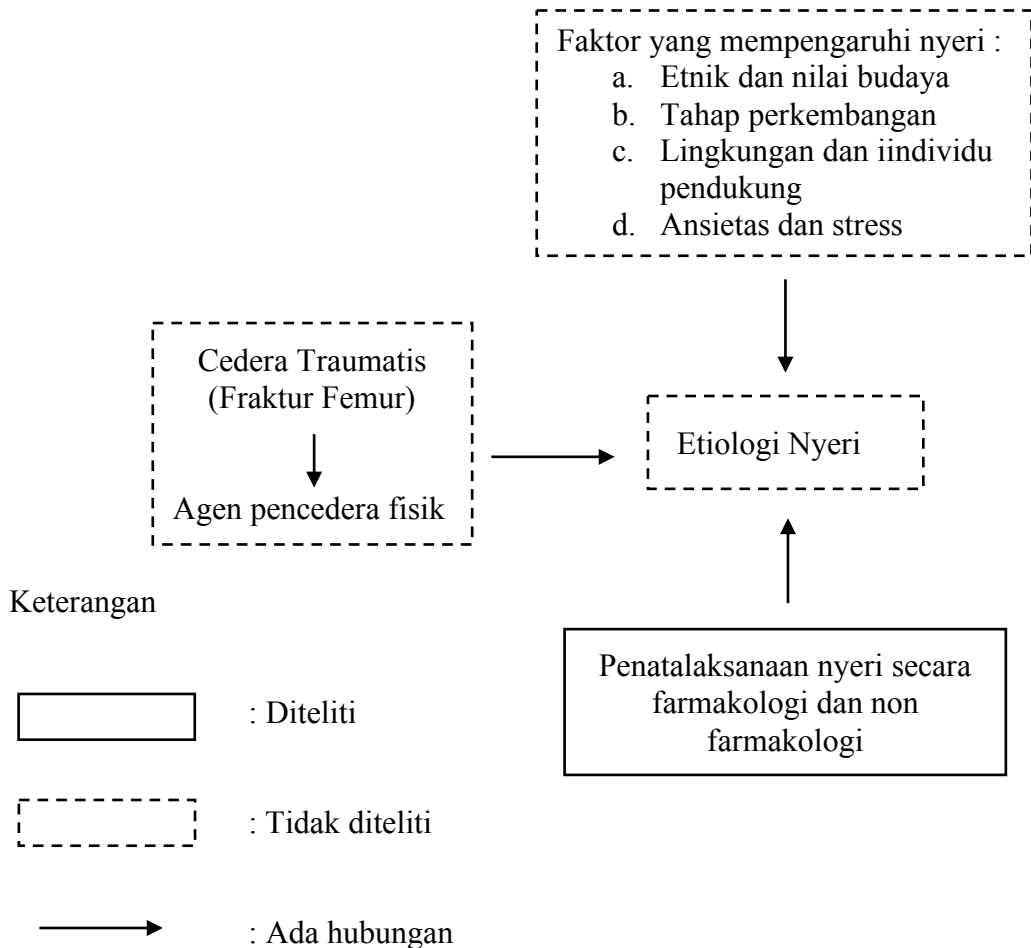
Faktor yang mempengaruhi nyeri :
a. Etnik dan nilai budaya
b. Tahap perkembangan
c. Lingkungan dan iindividu pendukung
d. Ansietas dan stress

Cedera Traumatis (Fraktur Femur)

Agen pencedera fisik

Etiologi Nyeri

Keterangan

Penatalaksanaan nyeri secara farmakologi dan non farmakologi

: Diteliti

: Tidak diteliti

: Ada hubungan